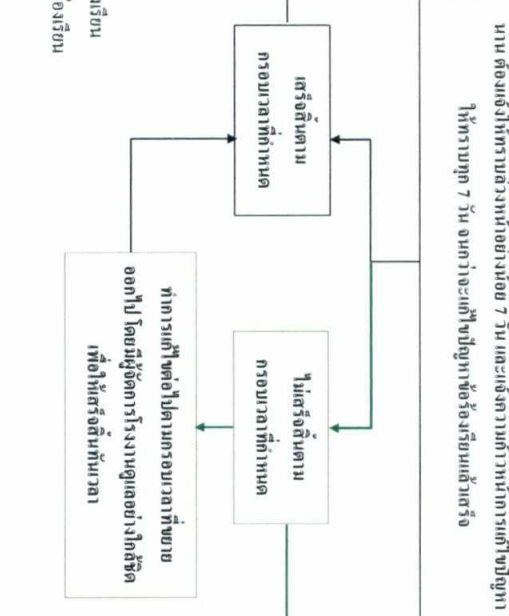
นานต้องแจ้งให้ทราบล่วงหน้าอย่างน้อย 7 วัน และแจ้งความคืบหน้าการแก้ไขปัญหา
ให้ทราบทุก 7 วัน จนกว่าจะแก้ไขปัญหาข้อร้องเรียนแล้วเสร็จ

เสร็จสิ้นตาม
กรอบเวลาที่กำหนด

ไม่เสร็จสิ้นตาม
กรอบเวลาที่กำหนด

ดำเนินการแก้ไขต่อไปตามกรอบเวลาที่ขยาย
ออกไป โดยผู้จัดการโรงงานดูแลอย่างใกล้ชิด
เพื่อให้เสร็จสิ้นทันเวลา

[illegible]เรียน
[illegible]องเรียน